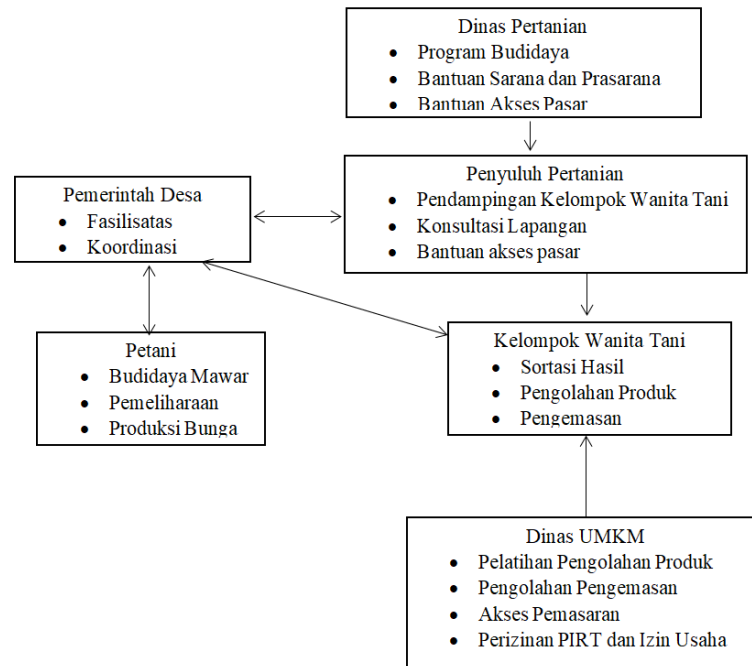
Dinas Pertanian
- Program Budidaya
- Bantuan Sarana dan Prasarana
- Bantuan Akses Pasar

Pemerintah Desa
- Fasilisatas
- Koordinasi

Penyuluh Pertanian
- Pendampingan Kelompok Wanita Tani
- Konsultasi Lapangan
- Bantuan akses pasar

Petani
- Budidaya Mawar
- Pemeliharaan
- Produksi Bunga

Kelompok Wanita Tani
- Sortasi Hasil
- Pengolahan Produk
- Pengemasan

Dinas UMKM
- Pelatihan Pengolahan Produk
- Pengolahan Pengemasan
- Akses Pemasaran
- Perizinan PIRT dan Izin Usaha